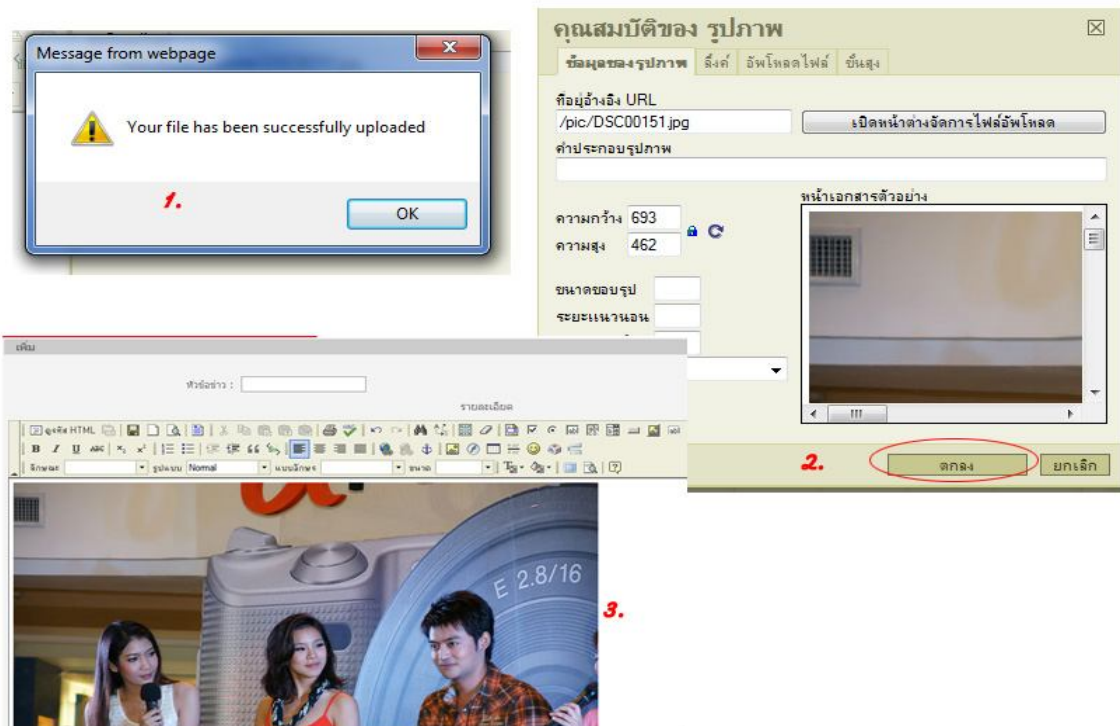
Message from webpage

Your file has been successfully uploaded

1.

OK

คุณสมบัติของ รูปภาพ

ข้อมูลของรูปภาพ | ลิ้งค์ | อัพโหลดไฟล์ | ขั้นสูง

ที่อยู่อ้างอิง URL

/pic/DSC00151.jpg

เปิดหน้าต่างจัดการไฟล์อัพโหลด

คำประกอบรูปภาพ

ความกว้าง 693

ความสูง 462

หน้าเอกสารตัวอย่าง

ขนาดขอบรูป

ระยะแนวนอน

2.

ตกลง

ยกเลิก

เพิ่ม

หัวข้อข่าว :

รายละเอียด

ดูรหัส HTML

รูปแบบ Normal

E 2.8/16

3.